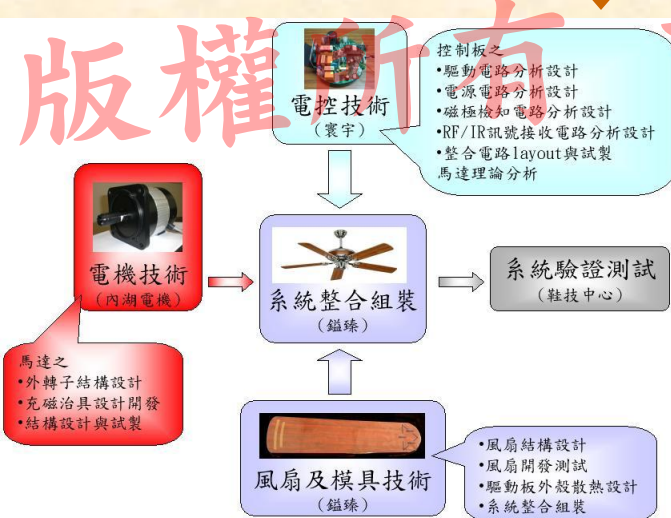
版權所有

電控技術
（寰宇）

控制板之
•驅動電路分析設計
•電源電路分析設計
•磁極檢知電路分析設計
•RF/IR訊號接收電路分析設計
•整合電路layout與試製
馬達理論分析

電機技術
（內湖電機）

系統整合組裝
（鎰臻）

系統驗證測試
（鞋技中心）

馬達之
•外轉子結構設計
•充磁治具設計開發
•結構設計與試製

風扇及模具技術
（鎰臻）

•風扇結構設計
•風扇開發測試
•驅動板外殼散熱設計
•系統整合組裝